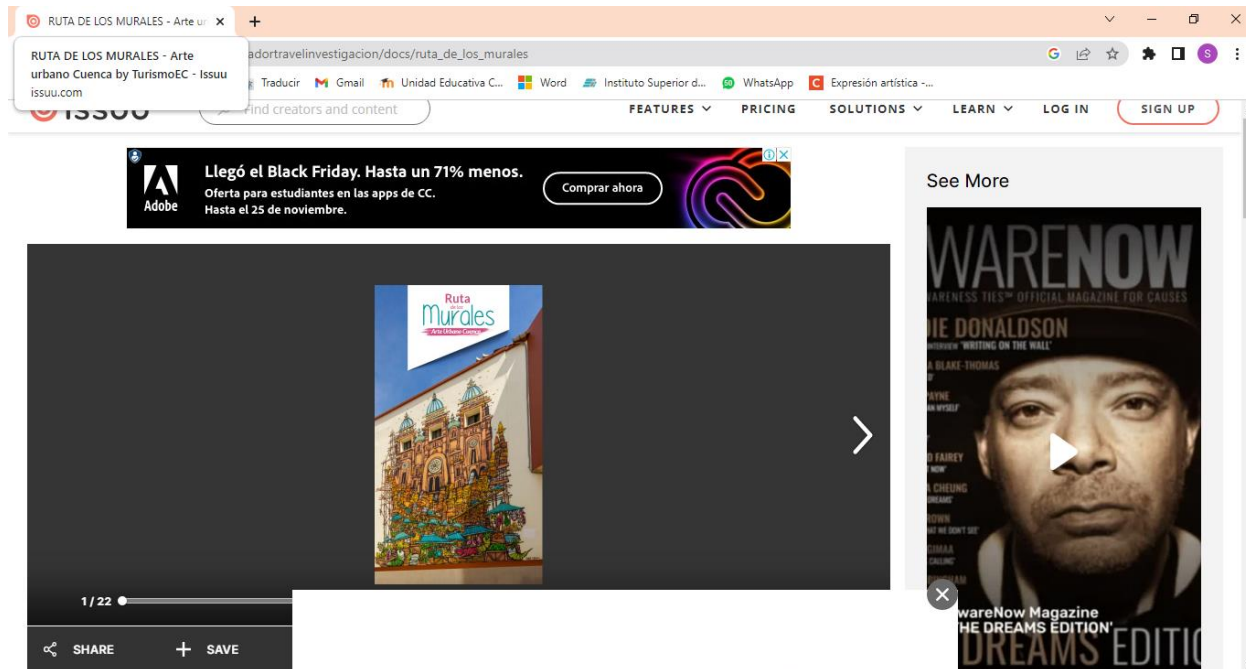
RUTA DE LOS MURALES - Arte ur ×
+

RUTA DE LOS MURALES - Arte urbano Cuenca by TurismoEC - Issuu
issuu.com

adortravelinvestigacion/docs/ruta_de_los_murales

Traducir Gmail Unidad Educativa C... Word Instituto Superior d... WhatsApp Expresión artística -...

issuu
Find creators and content
FEATURES PRICING SOLUTIONS LEARN LOG IN SIGN UP

Adobe
Llegó el Black Friday. Hasta un 71% menos.
Oferta para estudiantes en las apps de CC.
Hasta el 25 de noviembre.
Comprar ahora

Ruta de los Murales
Arte Urbano Cuenca

1/22

SHARE
SAVE

See More

WARENOW
WARENESS TIES™ OFFICIAL MAGAZINE FOR CAUSES
IE DONALDSON
INTERVIEW 'WRITING ON THE WALL'
A BLAKE-THOMAS
PAYNE
D FAIREY
CHEUNG
ROWN
wareNow Magazine
HE DREAMS EDITION'
DREAMS EDITIC